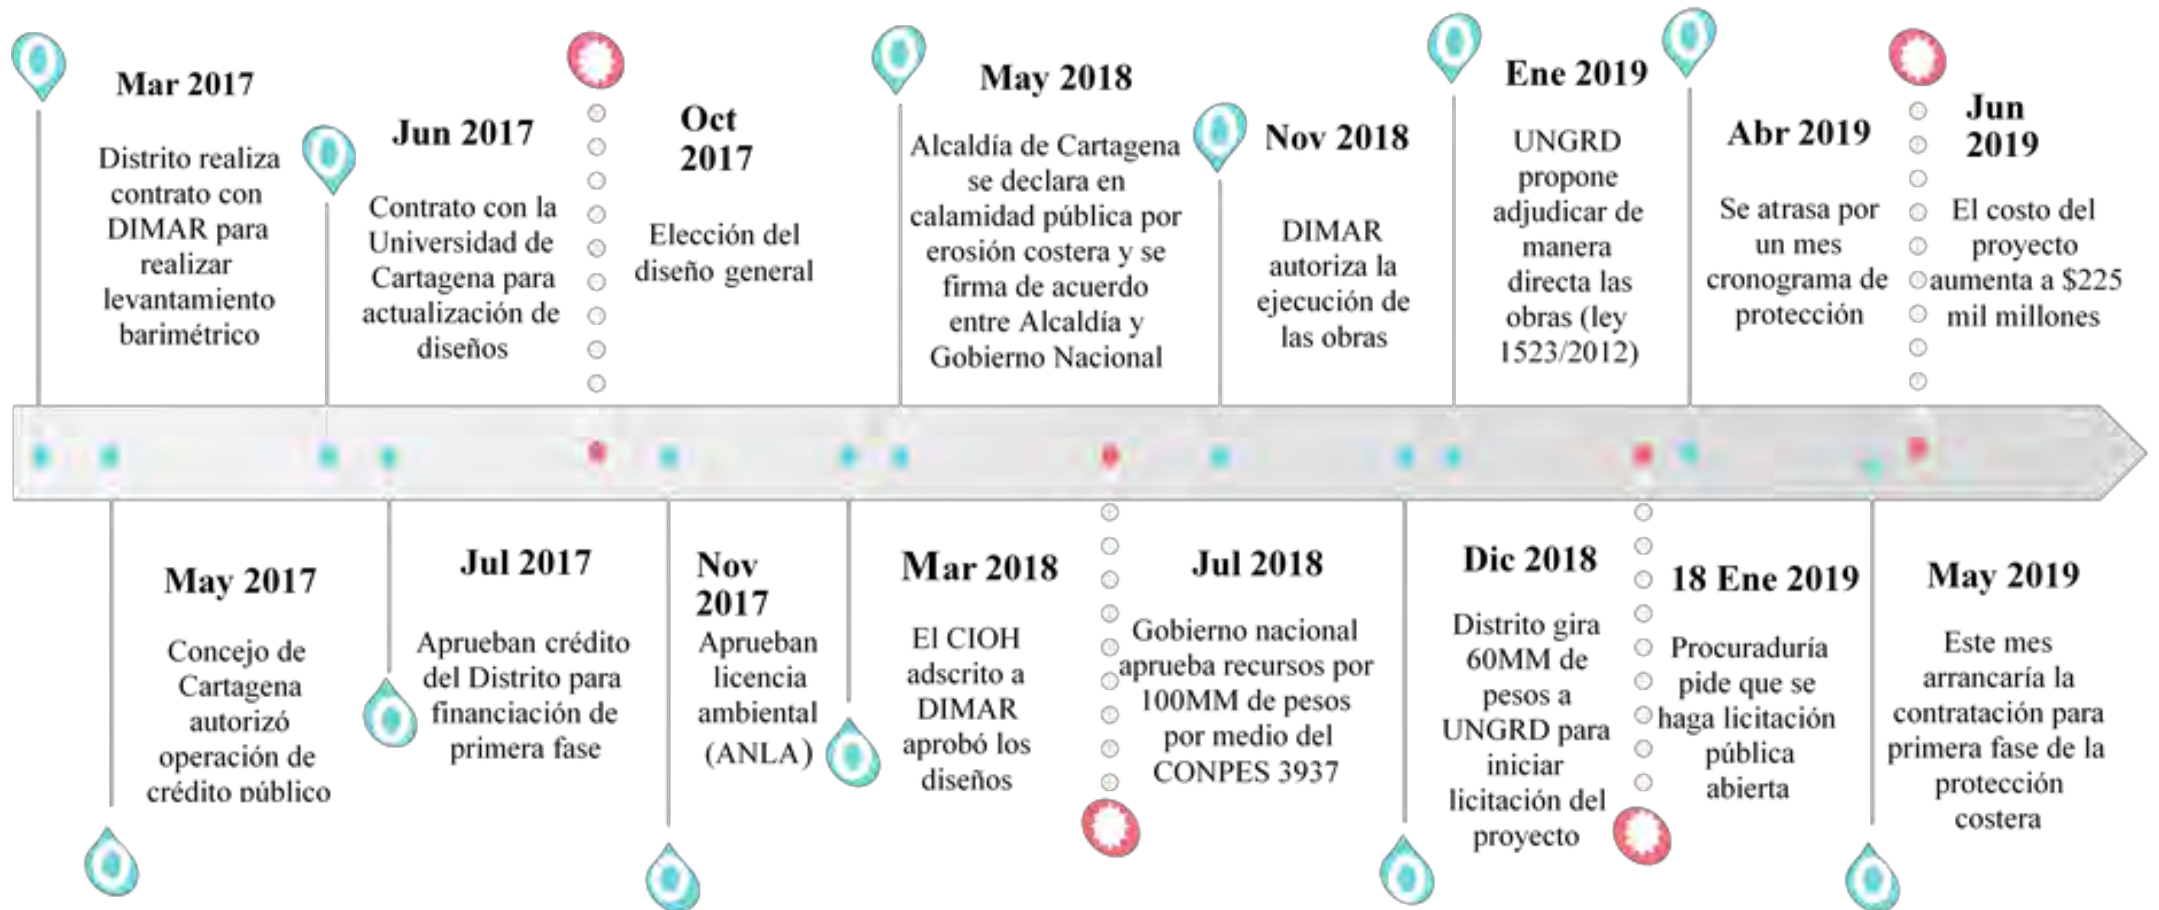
Mar 2017

Distrito realiza contrato con DIMAR para realizar levantamiento barimétrico

Jun 2017

Contrato con la Universidad de Cartagena para actualización de diseños

Oct 2017

Elección del diseño general

May 2018

Alcaldía de Cartagena se declara en calamidad pública por erosión costera y se firma de acuerdo entre Alcaldía y Gobierno Nacional

Nov 2018

DIMAR autoriza la ejecución de las obras

Ene 2019

UNGRD propone adjudicar de manera directa las obras (ley 1523/2012)

Abr 2019

Se atrasa por un mes cronograma de protección

Jun 2019

El costo del proyecto aumenta a $225 mil millones

May 2017

Concejo de Cartagena autorizó operación de crédito público

Jul 2017

Aprueban crédito del Distrito para financiación de primera fase

Nov 2017

Aprueban licencia ambiental (ANLA)

Mar 2018

El CIOH adscrito a DIMAR aprobó los diseños

Jul 2018

Gobierno nacional aprueba recursos por 100MM de pesos por medio del CONPES 3937

Dic 2018

Distrito gira 60MM de pesos a UNGRD para iniciar licitación del proyecto

18 Ene 2019

Procuraduría pide que se haga licitación pública abierta

May 2019

Este mes arrancaría la contratación para primera fase de la protección costera